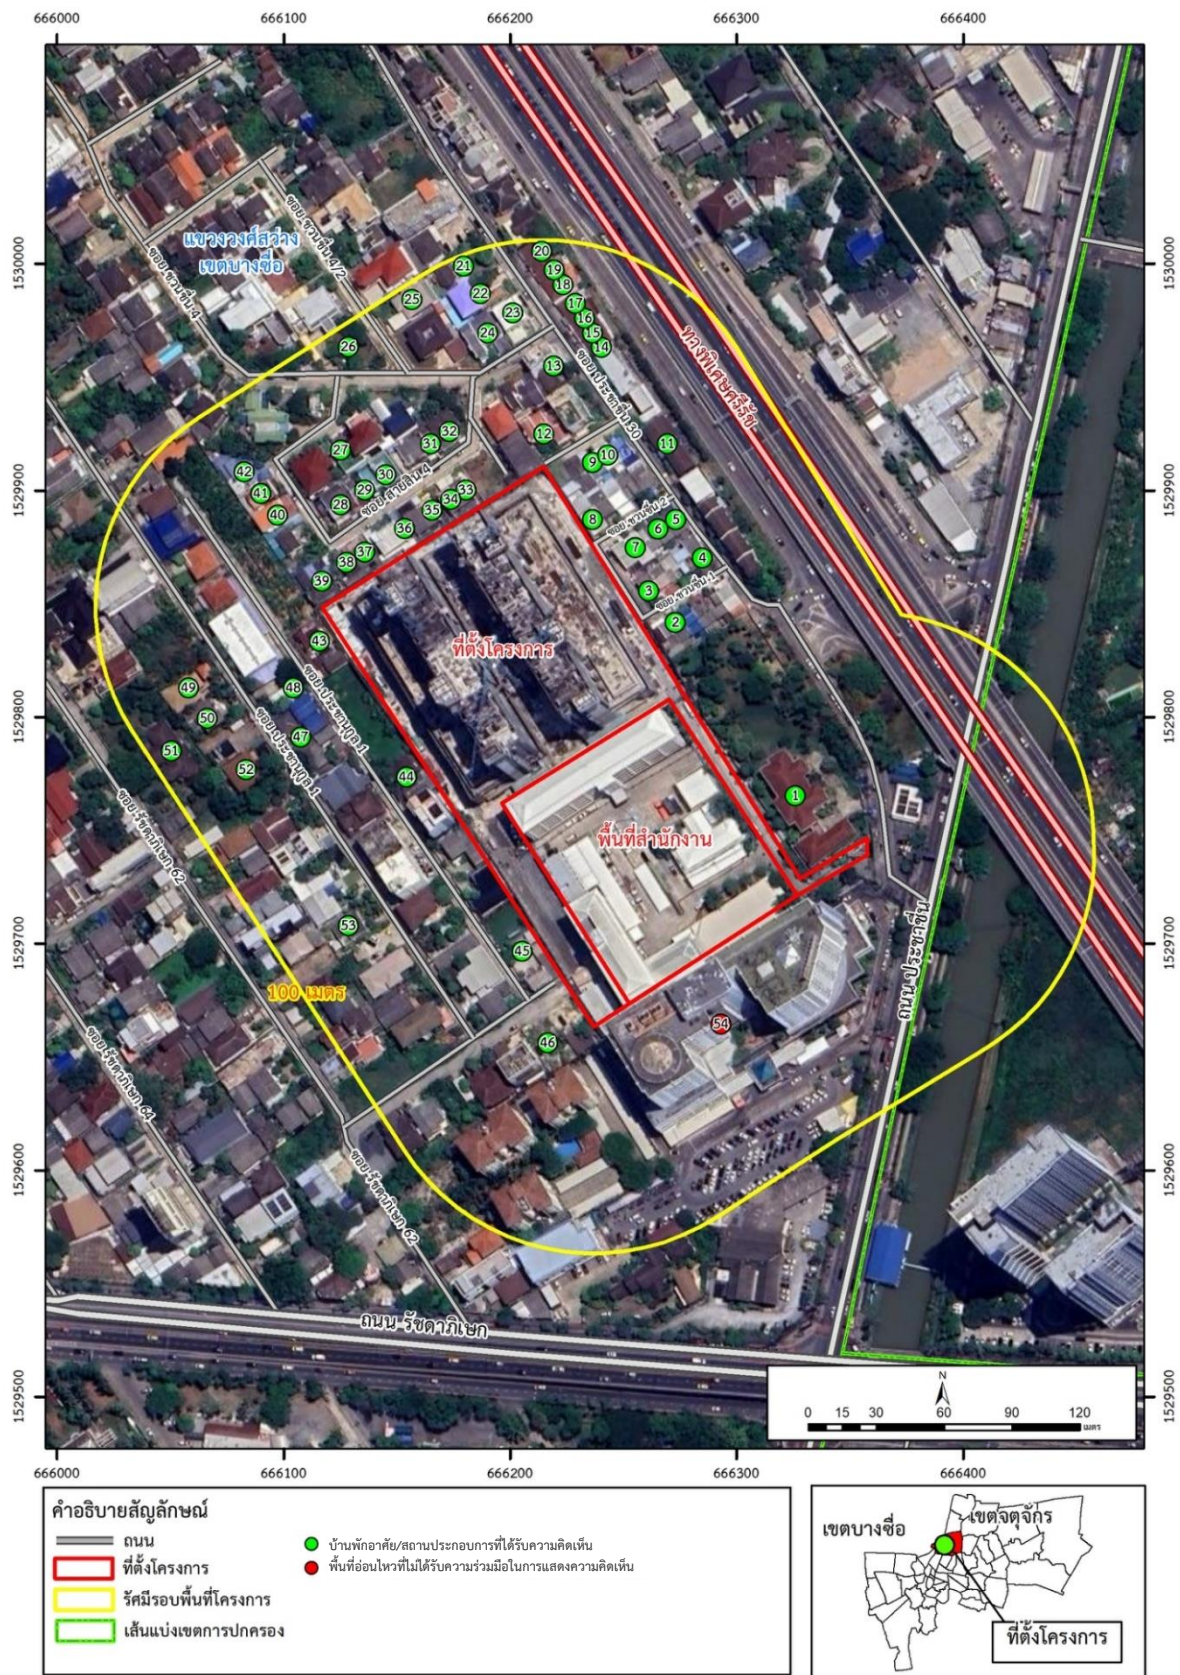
666000 666100 666200 666300 666400

1530000
1529900
1529800
1529700
1529600
1529500

แขวงวงศ์สว่าง
เขตบางซื่อ

ซอยสามัคคี 4/2
ซอยสามัคคี 4
ซอยประชาชื่น 30
ซอยสามัคคี 4
ซอยสามัคคี 2
ซอยสามัคคี 1
ซอยประชาชื่น 1
ซอยรัชดาภิเษก 62
ซอยรัชดาภิเษก 64
ทางพิเศษศรีรัช
ถนนประชาชื่น
ถนนรัชดาภิเษก

ที่ตั้งโครงการ
พื้นที่สำนักงาน
100 เมตร

1 2 3 4 5 6 7 8 9 10 11 12 13 14 15 16 17 18 19 20 21 22 23 24 25 26 27 28 29 30 31 32 33 34 35 36 37 38 39 40 41 42 43 44 45 46 47 48 49 50 51 52 53 54

N
0 15 30 60 90 120
เมตร

666000 666100 666200 666300 666400

คำอธิบายสัญลักษณ์
ถนน
ที่ตั้งโครงการ
รัศมีรอบพื้นที่โครงการ
เส้นแบ่งเขตการปกครอง
บ้านพักอาศัย/สถานประกอบการที่ได้รับความคิดเห็น
พื้นที่อ่อนไหวที่ไม่ได้รับความร่วมมือในการแสดงความคิดเห็น

เขตบางซื่อ
เขตจตุจักร
ที่ตั้งโครงการ